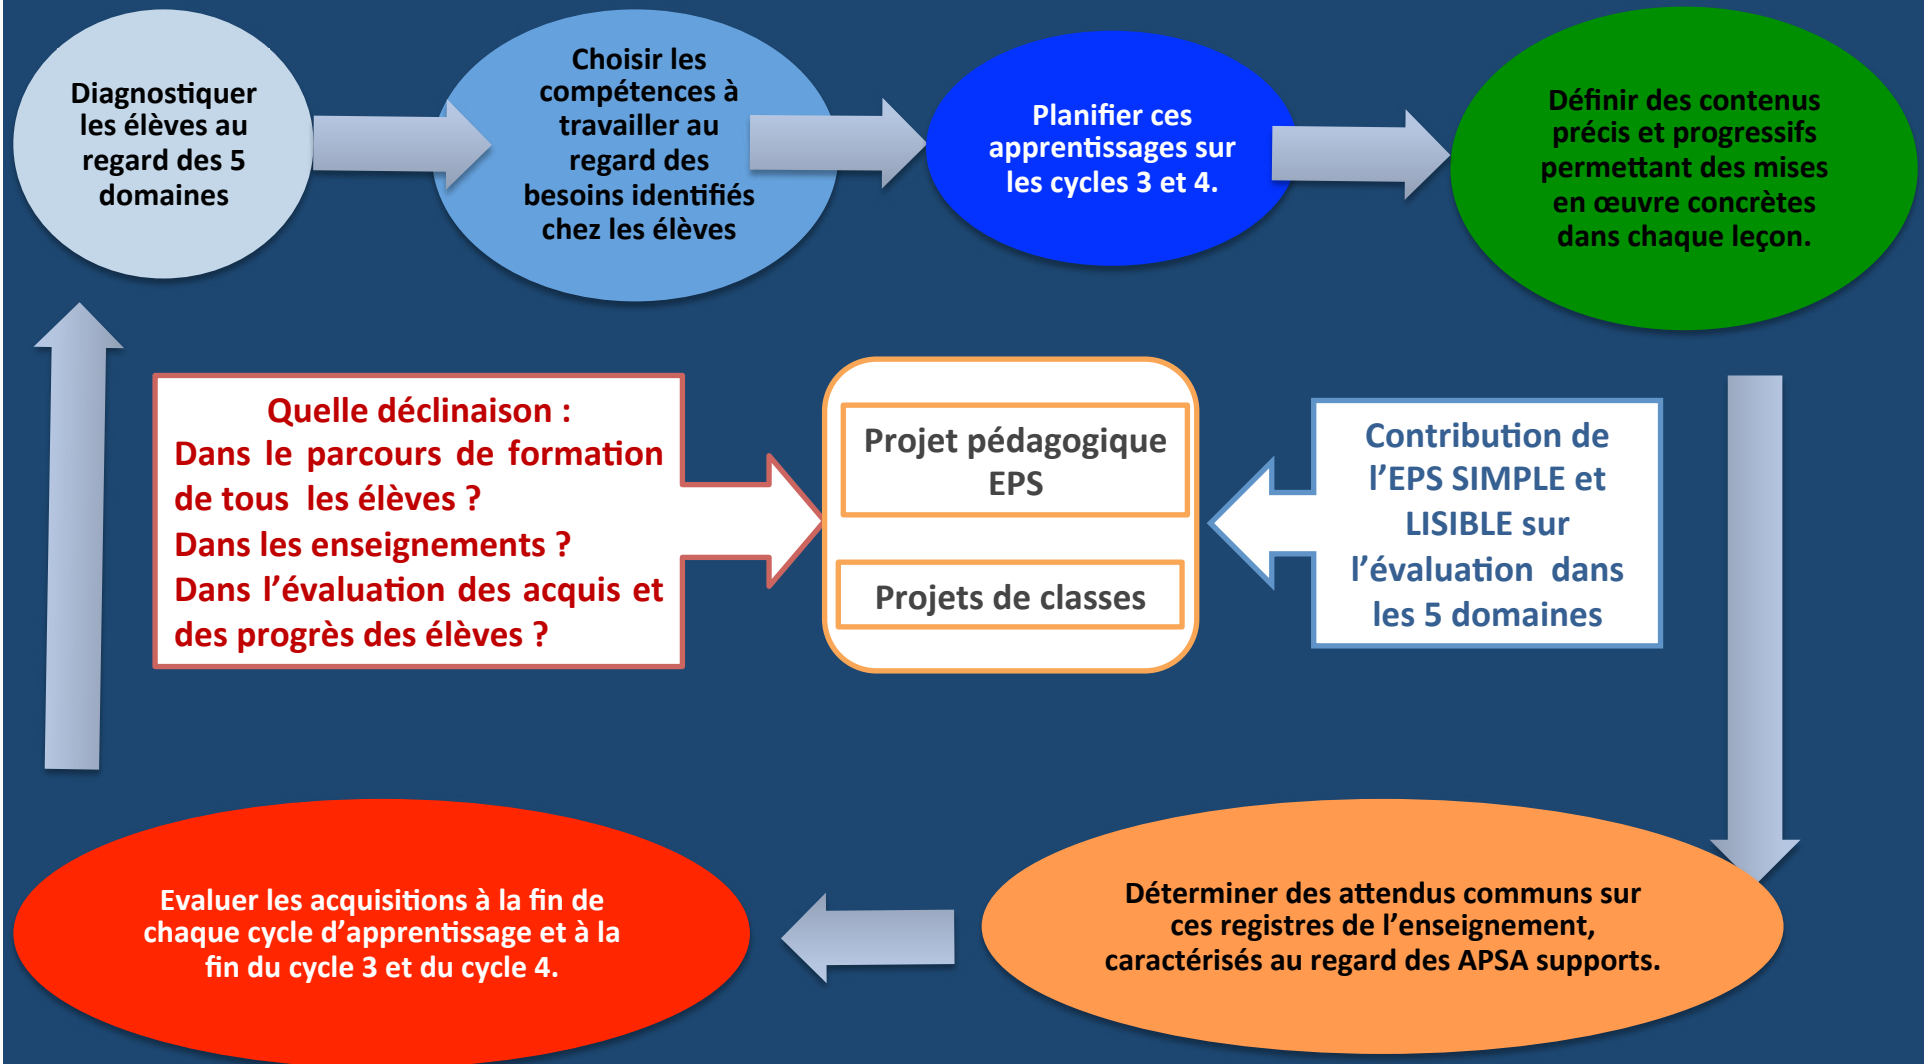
Diagnostiquer les élèves au regard des 5 domaines

Choisir les compétences à travailler au regard des besoins identifiés chez les élèves

Planifier ces apprentissages sur les cycles 3 et 4.

Définir des contenus précis et progressifs permettant des mises en œuvre concrètes dans chaque leçon.

Quelle déclinaison :
Dans le parcours de formation de tous les élèves ?
Dans les enseignements ?
Dans l'évaluation des acquis et des progrès des élèves ?

Projet pédagogique EPS

Projets de classes

Contribution de l'EPS SIMPLE et LISIBLE sur l'évaluation dans les 5 domaines

Evaluer les acquisitions à la fin de chaque cycle d'apprentissage et à la fin du cycle 3 et du cycle 4.

Déterminer des attendus communs sur ces registres de l'enseignement, caractérisés au regard des APSA supports.